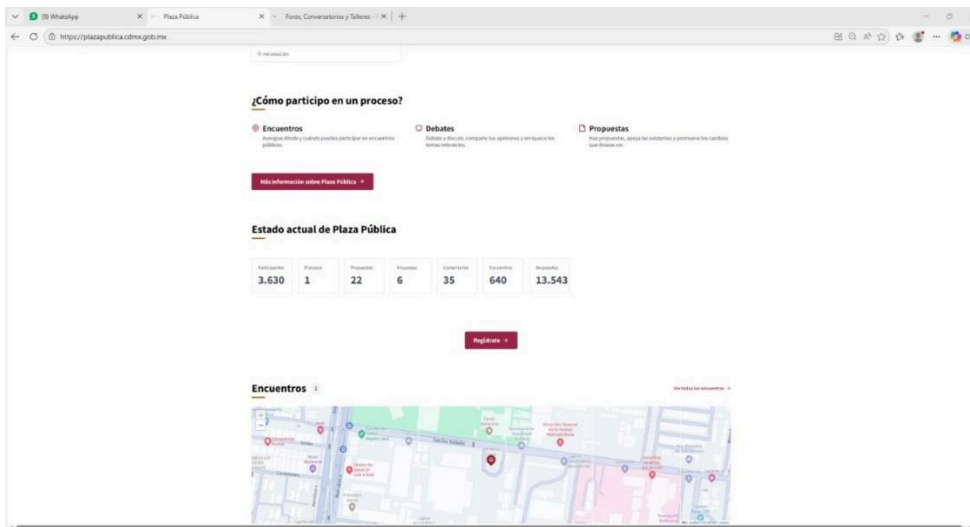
(8) WhatsApp | Plaza Pública | Foros, Conversatorios y Talleres | +

https://plazapublica.cdmx.gob.mx

¿Cómo participo en un proceso?

Encuentros
Averigua dónde y cuándo puedes participar en encuentros públicos.

Debates
Debate y discute, comparte tus opiniones y enriquece los temas relevantes.

Propuestas
Haz propuestas, apoya las existentes y promueve los cambios que deseas ver.

Más información sobre Plaza Pública →

Estado actual de Plaza Pública

| Participantes | Procesos | Propuestas | Encuestas | Comentarios | Encuentros | Respuestas |
|---|---|---|---|---|---|---|
| 3.630 | 1 | 22 | 6 | 35 | 640 | 13.543 |

Regístrate →

Encuentros

Ver todos los encuentros →